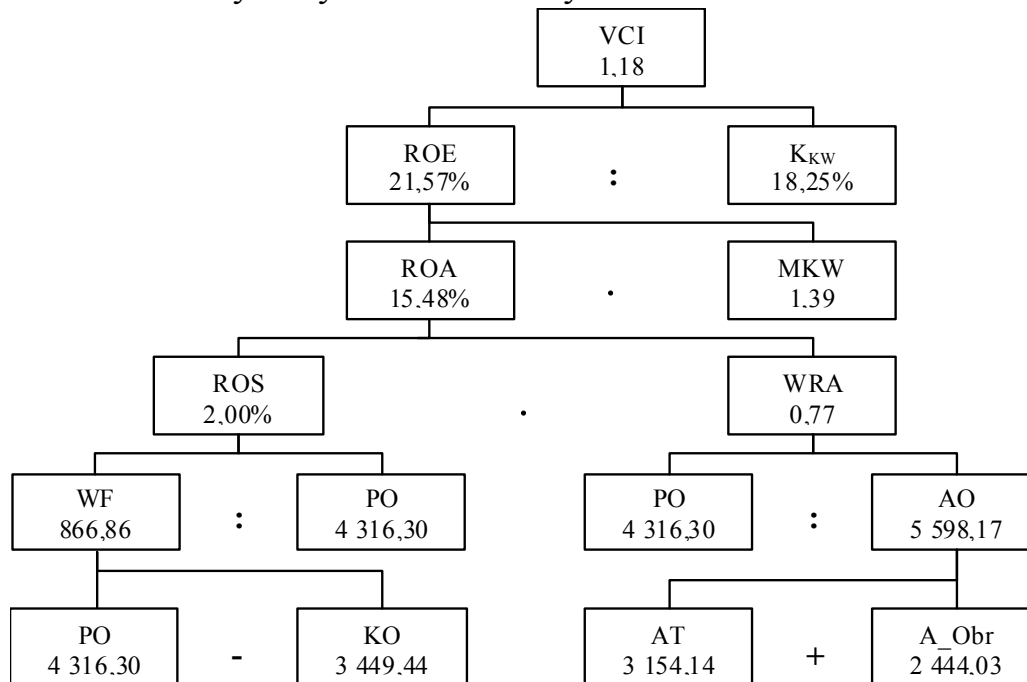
VCI
1,18

ROE
21,57%

:

$K_{KW}$
18,25%

ROA
15,48%

·

MKW
1,39

ROS
2,00%

·

WRA
0,77

WF
866,86

:

PO
4 316,30

PO
4 316,30

:

AO
5 598,17

PO
4 316,30

-

KO
3 449,44

AT
3 154,14

+

A_Obr
2 444,03